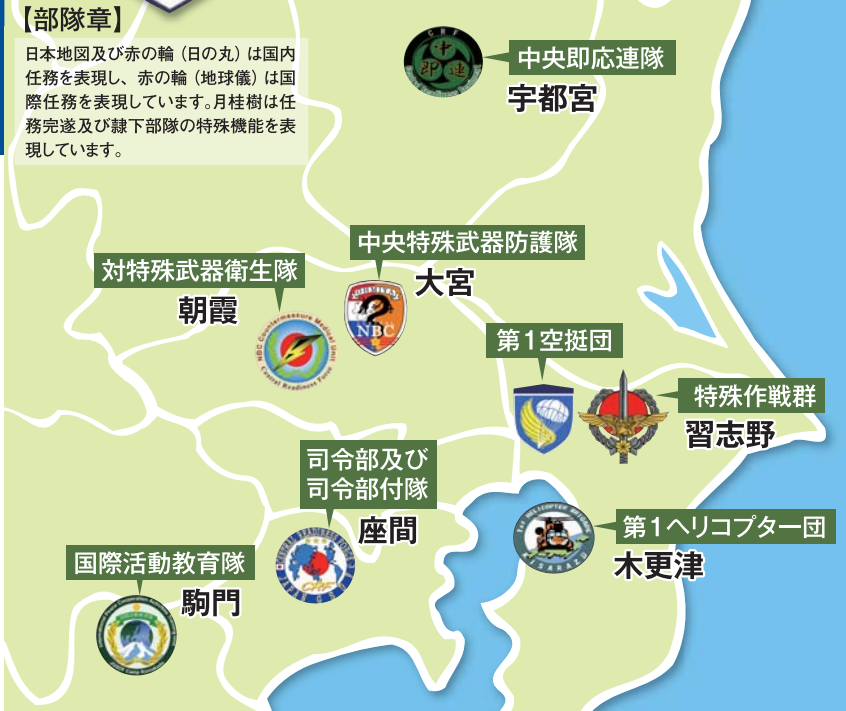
【部隊章】
日本地図及び赤の輪（日の丸）は国内任務を表現し、赤の輪（地球儀）は国際任務を表現しています。月桂樹は任務完遂及び隷下部隊の特殊機能を表現しています。

CRF
即
応
連

中央即応連隊
宇都宮

中央特殊武器防護隊
大宮

NBC

対特殊武器衛生隊
朝霞

NBC Countermeasure Medical Unit
Central Readiness Force

第１空挺団

特殊作戦群
習志野

司令部及び
司令部付隊
座間

第１ヘリコプター団
木更津

KISARAZU

国際活動教育隊
駒門